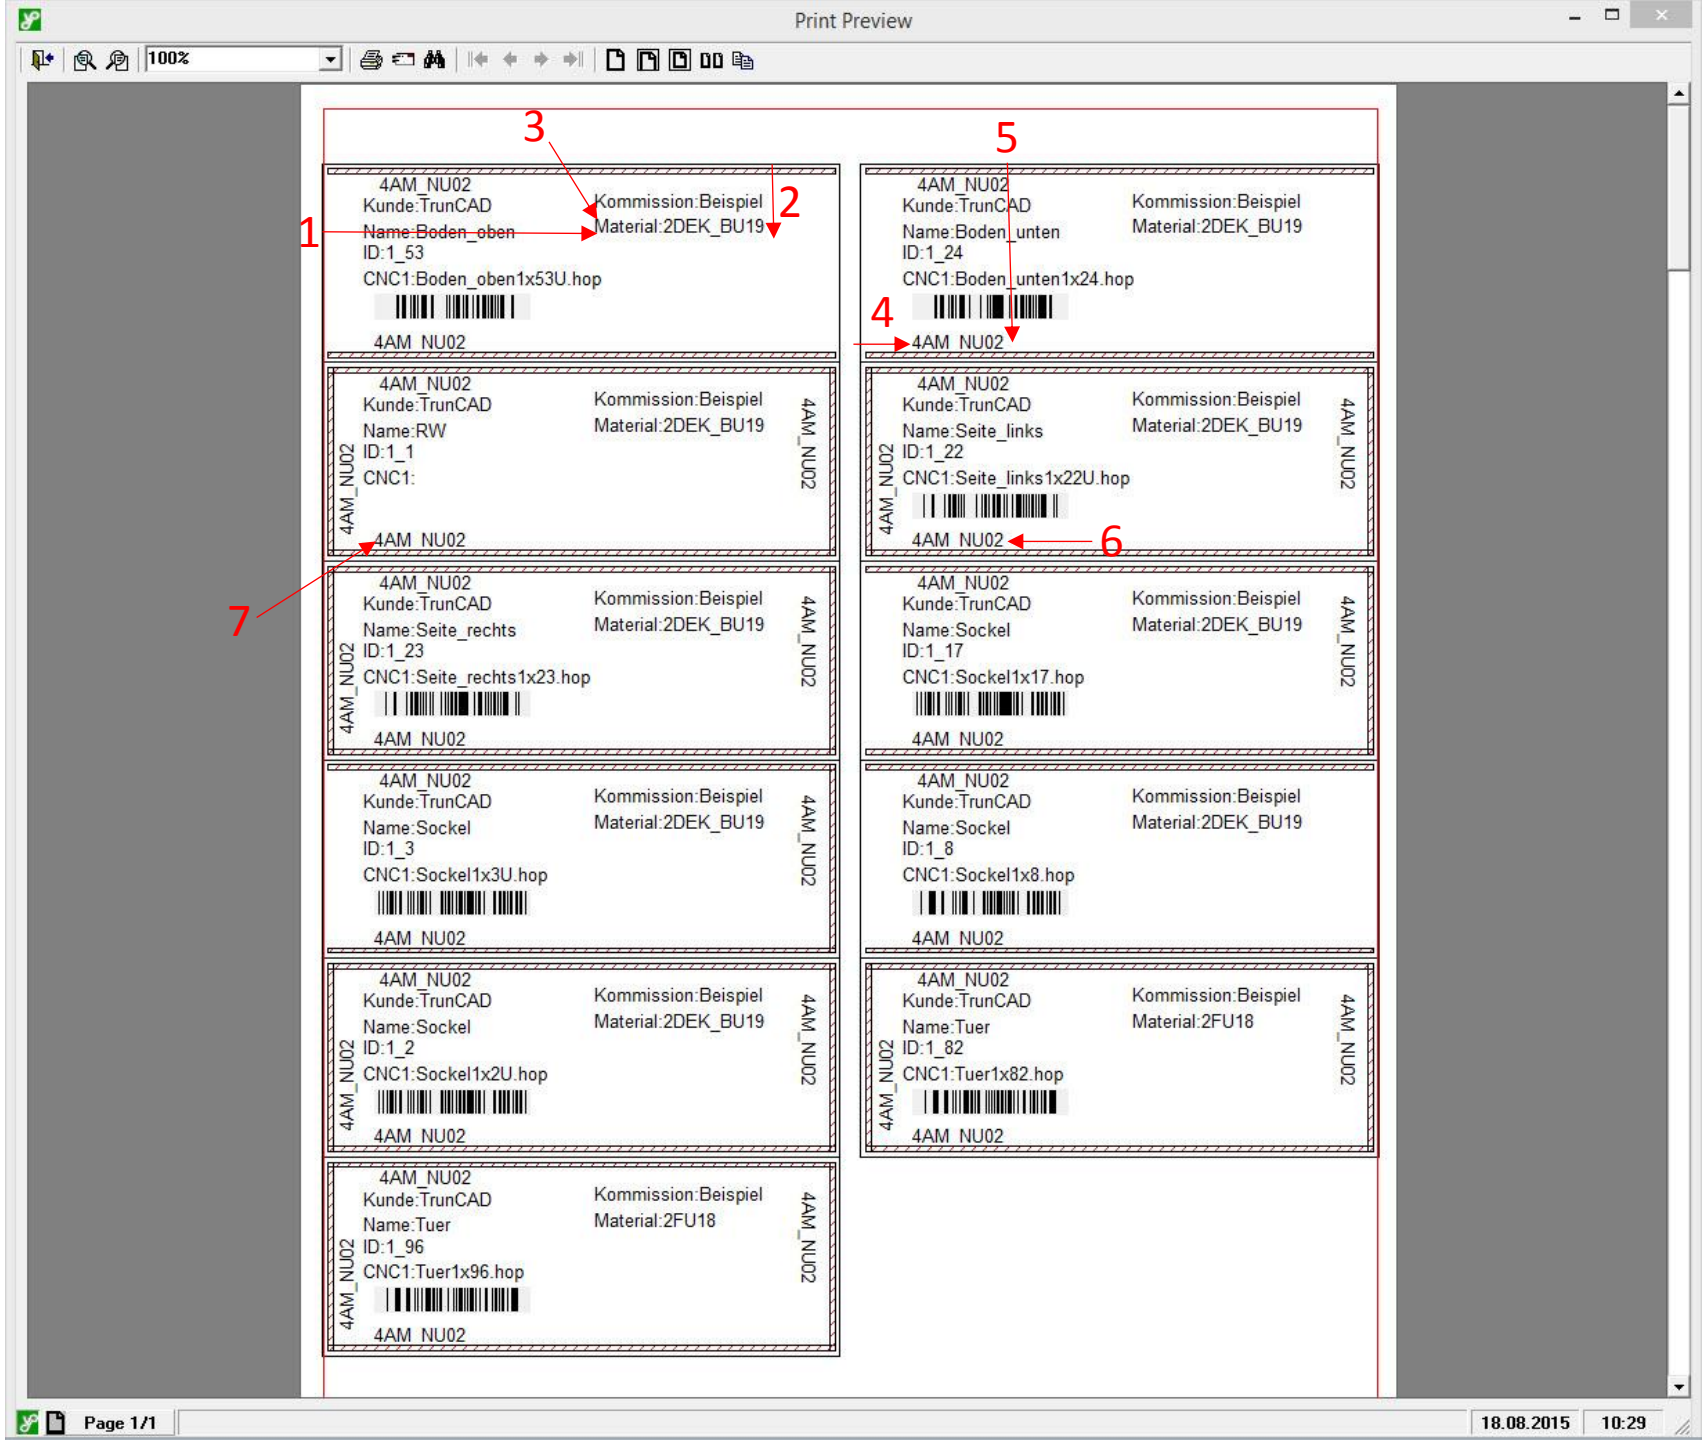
Print Preview

100%

3 5

4AM_NU02
Kunde:TrunCAD
Name:Boden_oben
ID:1_53
CNC1:Boden_oben1x53U.hop
4AM_NU02

Kommission:Beispiel
Material:2DEK_BU19

1 2

4AM_NU02
Kunde:TrunCAD
Name:Boden_unten
ID:1_24
CNC1:Boden_unten1x24.hop
4AM_NU02

Kommission:Beispiel
Material:2DEK_BU19

4

4AM_NU02
Kunde:TrunCAD
Name:RW
ID:1_1
CNC1:
4AM_NU02
Kommission:Beispiel
Material:2DEK_BU19
4AM_NU02
4AM_NU02

4AM_NU02
Kunde:TrunCAD
Name:Seite_links
ID:1_22
CNC1:Seite_links1x22U.hop
4AM_NU02
Kommission:Beispiel
Material:2DEK_BU19
4AM_NU02
4AM_NU02

6

7

4AM_NU02
Kunde:TrunCAD
Name:Seite_rechts
ID:1_23
CNC1:Seite_rechts1x23.hop
4AM_NU02
Kommission:Beispiel
Material:2DEK_BU19
4AM_NU02
4AM_NU02

4AM_NU02
Kunde:TrunCAD
Name:Sockel
ID:1_17
CNC1:Sockel1x17.hop
4AM_NU02
Kommission:Beispiel
Material:2DEK_BU19
4AM_NU02

4AM_NU02
Kunde:TrunCAD
Name:Sockel
ID:1_3
CNC1:Sockel1x3U.hop
4AM_NU02
Kommission:Beispiel
Material:2DEK_BU19
4AM_NU02

4AM_NU02
Kunde:TrunCAD
Name:Sockel
ID:1_8
CNC1:Sockel1x8.hop
4AM_NU02
Kommission:Beispiel
Material:2DEK_BU19

4AM_NU02
Kunde:TrunCAD
Name:Sockel
ID:1_2
CNC1:Sockel1x2U.hop
4AM_NU02
Kommission:Beispiel
Material:2DEK_BU19
4AM_NU02
4AM_NU02

4AM_NU02
Kunde:TrunCAD
Name:Tuer
ID:1_82
CNC1:Tuer1x82.hop
4AM_NU02
Kommission:Beispiel
Material:2FU18
4AM_NU02
4AM_NU02

4AM_NU02
Kunde:TrunCAD
Name:Tuer
ID:1_96
CNC1:Tuer1x96.hop
4AM_NU02
Kommission:Beispiel
Material:2FU18
4AM_NU02
4AM_NU02

Page 1/1
18.08.2015
10:29